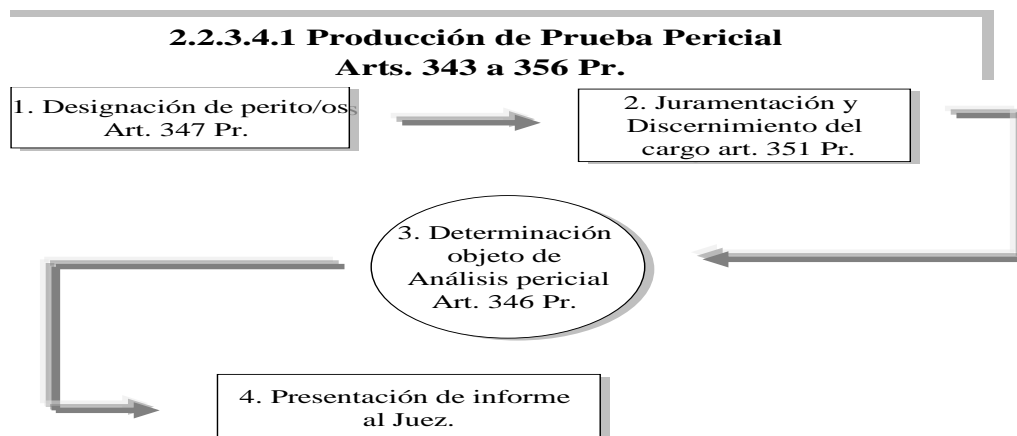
2.2.3.4.1 Producción de Prueba Pericial
Arts. 343 a 356 Pr.

1. Designación de perito/os Art. 347 Pr.

2. Juramentación y Discernimiento del cargo art. 351 Pr.

3. Determinación objeto de Análisis pericial Art. 346 Pr.

4. Presentación de informe al Juez.